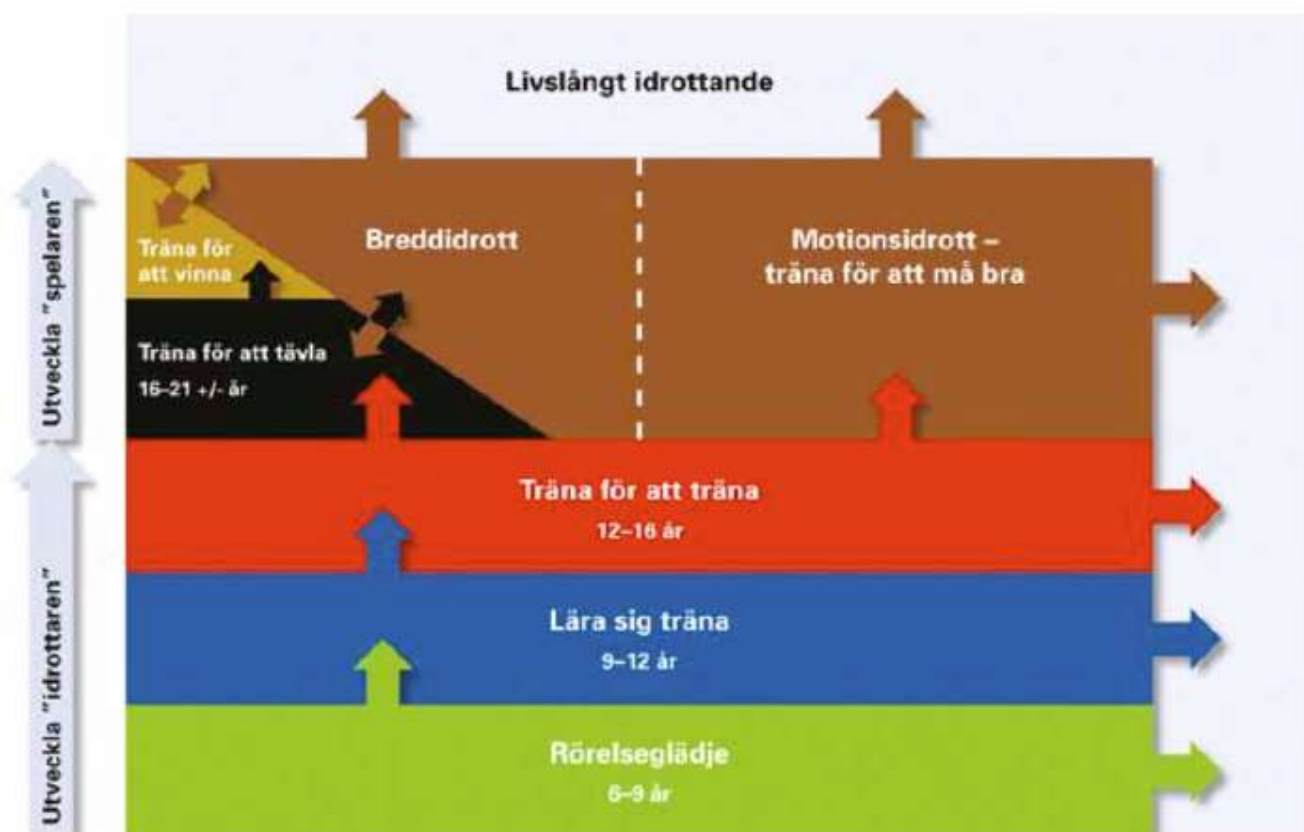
Livslångt idrottande

Utveckla "spelaren"

Utveckla "idrottaren"

Träna för att vinna

Breddidrott

Motionsidrott – träna för att må bra

Träna för att tävla
16–21 +/- år

Träna för att träna
12–16 år

Lära sig träna
9–12 år

Rörelseglädje
6–9 år